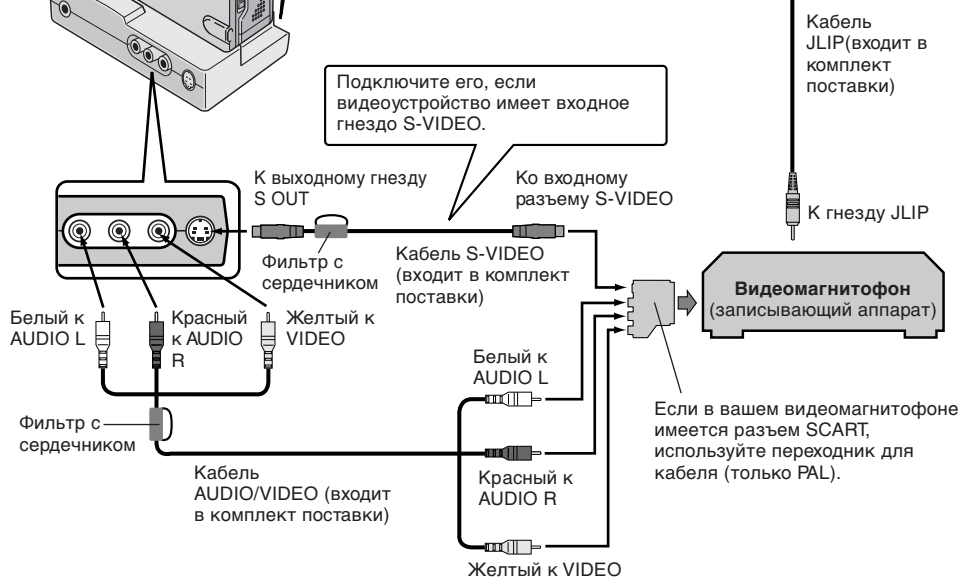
Кабель JLIP(входит в комплект поставки)

Подключите его, если видеоустройство имеет входное гнездо S-VIDEO.

К выходному гнезду S OUT

Ко входному разъему S-VIDEO

К гнезду JLIP

Фильтр с сердечником

Кабель S-VIDEO (входит в комплект поставки)

**Видеомагнитофон** (записывающий аппарат)

Белый к AUDIO L

Красный к AUDIO R

Желтый к VIDEO

Белый к AUDIO L

Фильтр с сердечником

Если в вашем видеомагнитофоне имеется разъем SCART, используйте переходник для кабеля (только PAL).

Кабель AUDIO/VIDEO (входит в комплект поставки)

Красный к AUDIO R

Желтый к VIDEO